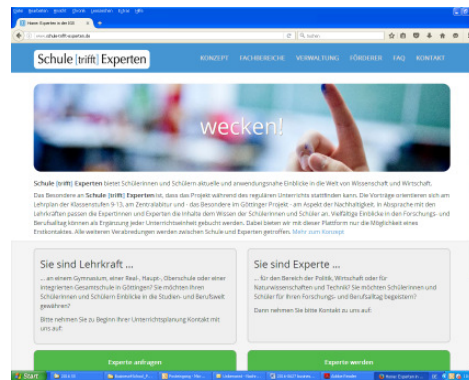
Schule [trifft] Experten

KONZEPT FACHBEREICHE VERWALTUNG FÖRDERER FAQ KONTAKT

wecken!

Schule [trifft] Experten bietet Schülerinnen und Schülern aktuelle und anwendungsnahe Einblicke in die Welt von Wissenschaft und Wirtschaft.

Das Besondere an Schule [trifft] Experten ist, dass das Projekt während des regulären Unterrichts stattfinden kann. Die Vorträge orientieren sich am Lehrplan der Klassenstufen 9-13, am Zentralabitur und - das Besondere im Göttinger Projekt - am Aspekt der Nachhaltigkeit. In Absprache mit den Lehrkräften passen die ExpertInnen und Experten die Inhalte dem Wissen der Schülerinnen und Schüler an. Vielfältige Einblicke in den Forschungs- und Berufsalltag können als Ergänzung jeder Unterrichtseinheit gebucht werden. Dabei bieten wir mit dieser Plattform nur die Möglichkeit eines Erstkontaktes. Alle weiteren Verabredungen werden zwischen Schule und Experten getroffen. Mehr zum Konzept

Sie sind Lehrkraft ...

... an einem Gymnasium, einer Real-, Haupt-, Oberschule oder einer integrierten Gesamtschule in Göttingen? Sie möchten Ihren Schülerinnen und Schülern Einblicke in die Studien- und Berufswelt gewähren?

Bitte nehmen Sie zu Beginn Ihrer Unterrichtsplanung Kontakt mit uns auf!

Experte anfragen

Sie sind Experte ...

... für den Bereich der Politik, Wirtschaft oder für Naturwissenschaften und Technik? Sie möchten Schülerinnen und Schüler für Ihren Forschungs- und Berufsalltag begeistern?

Dann nehmen Sie bitte Kontakt zu uns auf!

Experte werden

Start